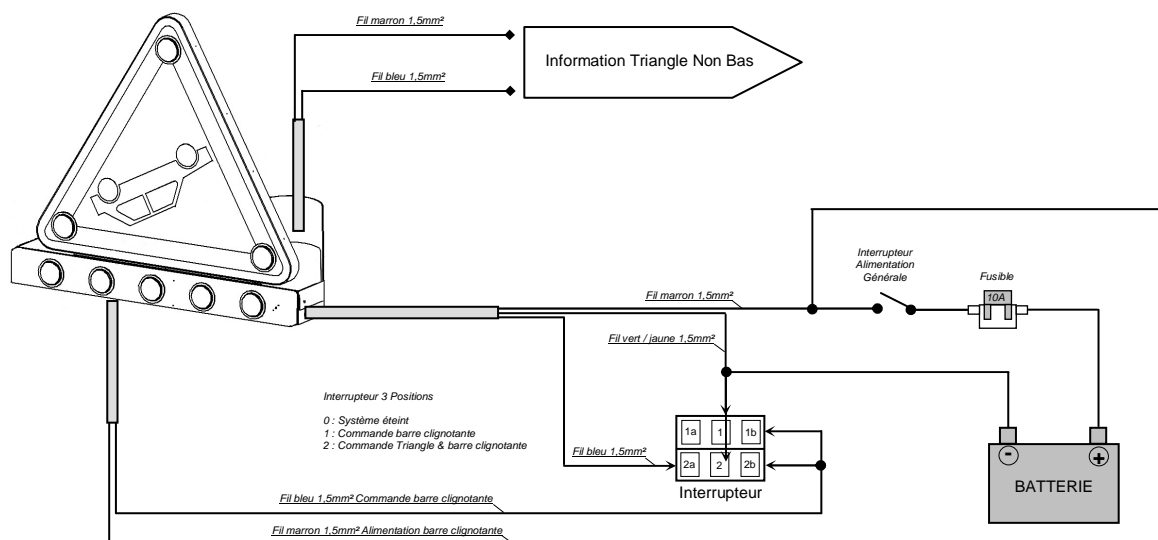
Fil marron 1,5mm²

Information Triangle Non Bas

Fil bleu 1,5mm²

Interrupteur Alimentation Générale

Fusible

10A

Fil marron 1,5mm²

Fil vert / jaune 1,5mm²

Interrupteur 3 Positions

0 : Système éteint
1 : Commande barre clignotante
2 : Commande Triangle & barre clignotante

| 1a | 1 | 1b |
|---|---|---|
| 2a | 2 | 2b |

Fil bleu 1,5mm²

Interrupteur

-

+

BATTERIE

Fil bleu 1,5mm² Commande barre clignotante

Fil marron 1,5mm² Alimentation barre clignotante